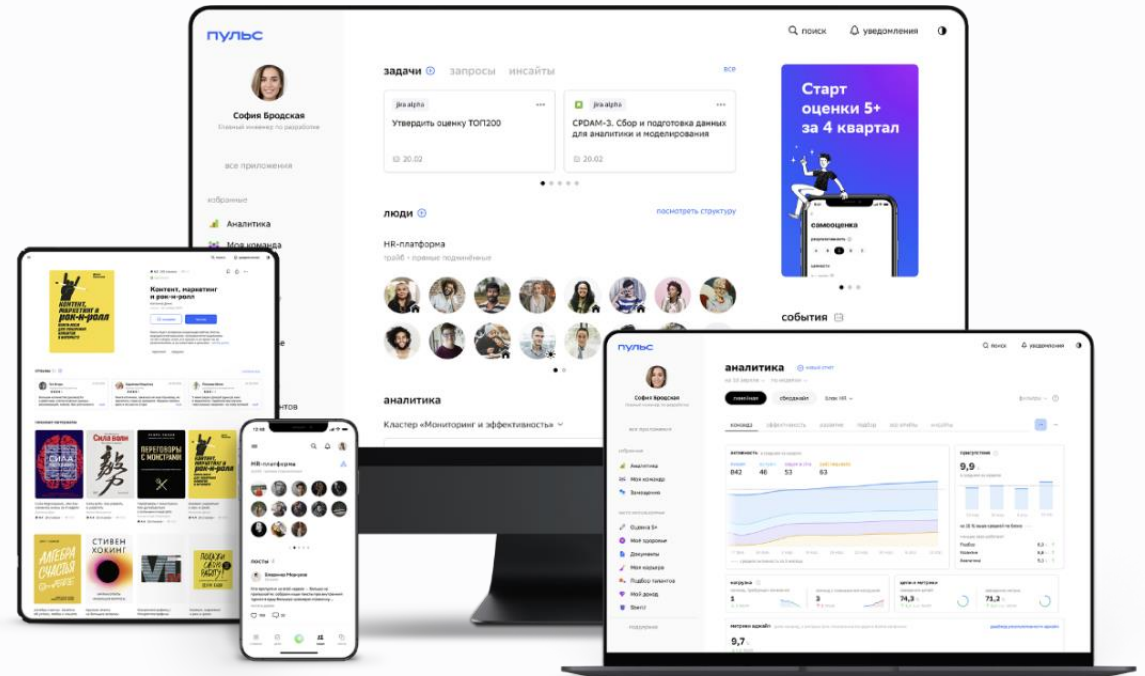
пульс

поиск уведомления

София Бродская
Главный инженер по разработке

все приложения

избранные

Аналитика
Моя команда

задачи запросы инсайты все

jira alpha
Утвердить оценку ТОП200
20.02

jira alpha
CPDAM-3. Сбор и подготовка данных для аналитики и моделирования
20.02

Старт оценки 5+ за 4 квартал

самооценка

люди

посмотреть структуру

HR-платформа
грейд + прямые подчинённые

события

аналитика
Кластер «Мониторинг и эффективность»

Контент, маркетинг и рок-н-ролл

Сила воли

Переговоры с монстрами

Алгебра счастья

Стивен Хокинг

HR-платформа

посты

пульс

поиск уведомления

София Бродская
Главный инженер по разработке

все приложения

избранные
Аналитика
Моя команда
Заявления

Оценка 5+
Моё здоровье
Документы
Моя карьера
Подбор талантов
Мой доход
Sberz

аналитика
линейная сводная

команда

активность
842 46 53 63

присутствие
9,9

нагрузка
5

метрики эдукейт
9,7

3

74,3 71,2